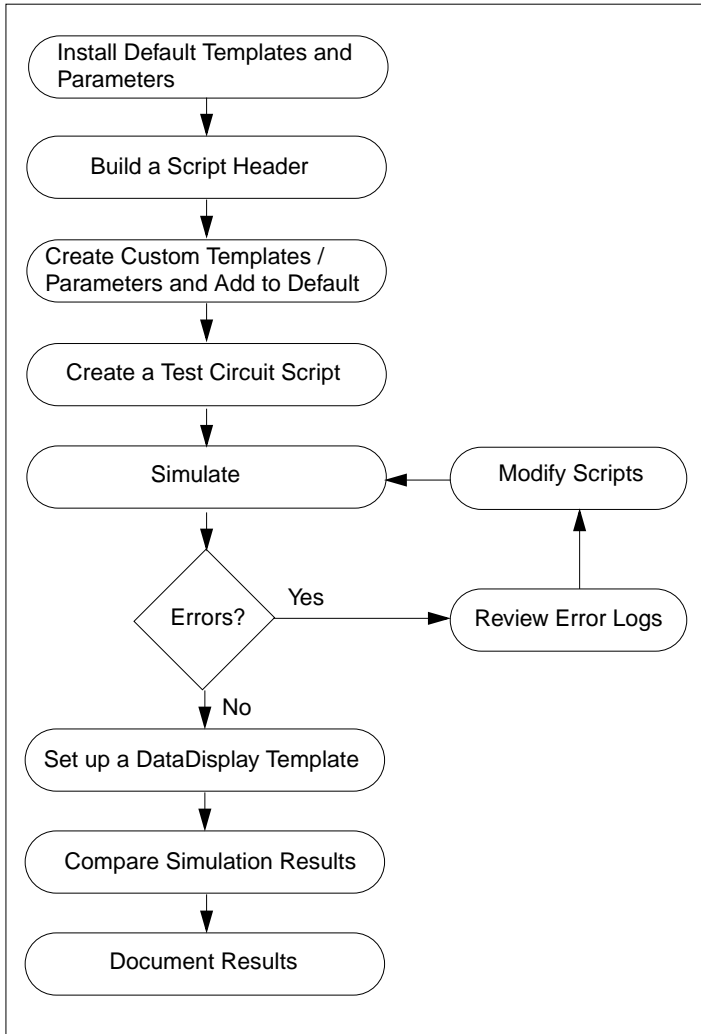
Install Default Templates and Parameters

Build a Script Header

Create Custom Templates / Parameters and Add to Default

Create a Test Circuit Script

Simulate

Modify Scripts

Errors?

Yes

Review Error Logs

No

Set up a DataDisplay Template

Compare Simulation Results

Document Results